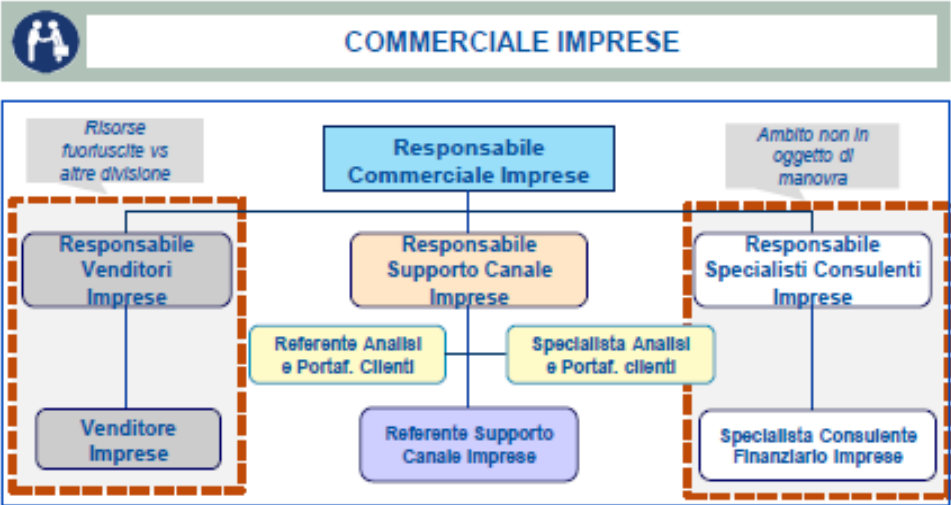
COMMERCIALE IMPRESE

Risorse fuoriuscite vs altre divisione

Responsabile Commerciale Imprese

Ambito non in oggetto di manovra

Responsabile Venditori Imprese

Responsabile Supporto Canale Imprese

Responsabile Specialisti Consulenti Imprese

Referente Analisi e Portaf. Clienti

Specialista Analisi e Portaf. clienti

Venditore Imprese

Referente Supporto Canale Imprese

Specialista Consulente Finanziario Imprese